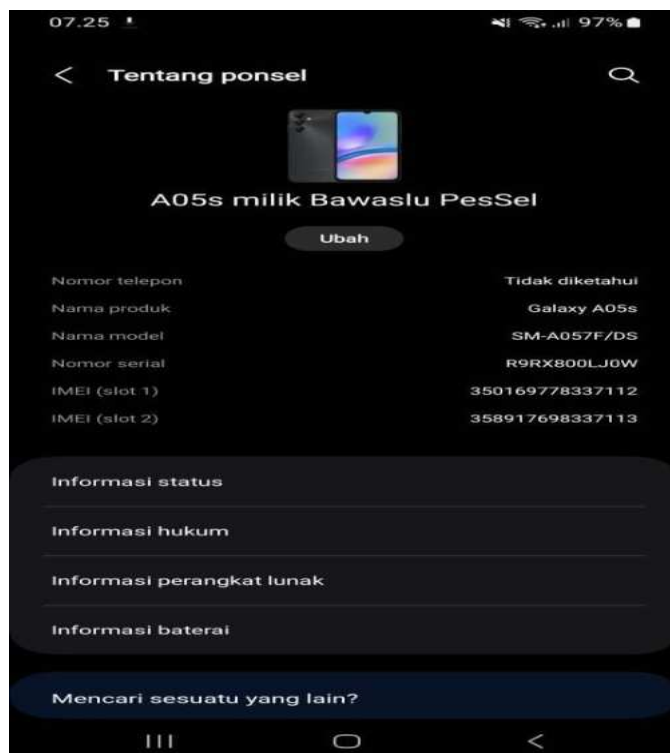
07.25 97%

Tentang ponsel

A05s milik Bawaslu PesSel

Ubah

| | |
|---|---|
| Nomor telepon | Tidak diketahui |
| Nama produk | Galaxy A05s |
| Nama model | SM-A057F/DS |
| Nomor serial | R9RX800LJ0W |
| IMEI (slot 1) | 350169778337112 |
| IMEI (slot 2) | 358917698337113 |

Informasi status

Informasi hukum

Informasi perangkat lunak

Informasi baterai

Mencari sesuatu yang lain?